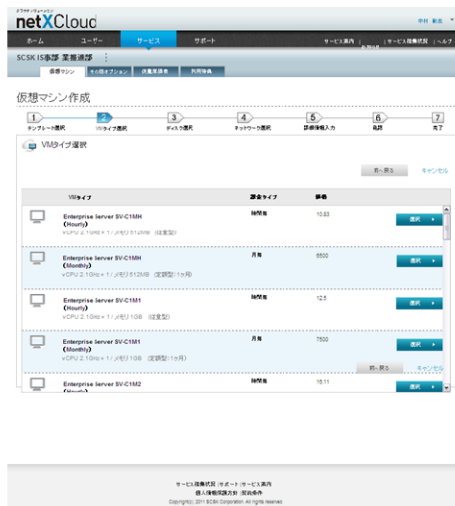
クラウドソリューション
netXCloud
中村 彰宏

ホーム ユーザー サービス サポート サービス案内 | サービス稼働状況 | ヘルプ

SCSK IS本部 業務運部
仮想マシン その他オプション 依頼履歴 利用情報

仮想マシン作成

1 テンプレート選択
2 VMタイプ選択
3 ディスク選択
4 ネットワーク選択
5 詳細情報入力
6 確認
7 完了

VMタイプ選択

前へ戻る キャンセル

| VMタイプ | 課金タイプ | 価格 | |
|---|---|---|---|
| Enterprise Server SV-C1MH (Hourly) vCPU 2.1GHz × 1 / メモリ512MB (従量型) | 時間毎 | 10.83 | 選択 |
| Enterprise Server SV-C1MH (Monthly) vCPU 2.1GHz × 1 / メモリ512MB (定額型/1ヶ月) | 月毎 | 5500 | 選択 |
| Enterprise Server SV-C1M1 (Hourly) vCPU 2.1GHz × 1 / メモリ1GB (従量型) | 時間毎 | 12.5 | 選択 |
| Enterprise Server SV-C1M1 (Monthly) vCPU 2.1GHz × 1 / メモリ1GB (定額型/1ヶ月) | 月毎 | 7500 | 選択 |
| Enterprise Server SV-C1M2 (Hourly) | 時間毎 | 18.11 | |

前へ戻る キャンセル

サービス稼働状況 | サポート | サービス案内
個人情報保護方針 | 利用条件
Copyright(c) 2011 SCSK Corporation. All rights reserved.